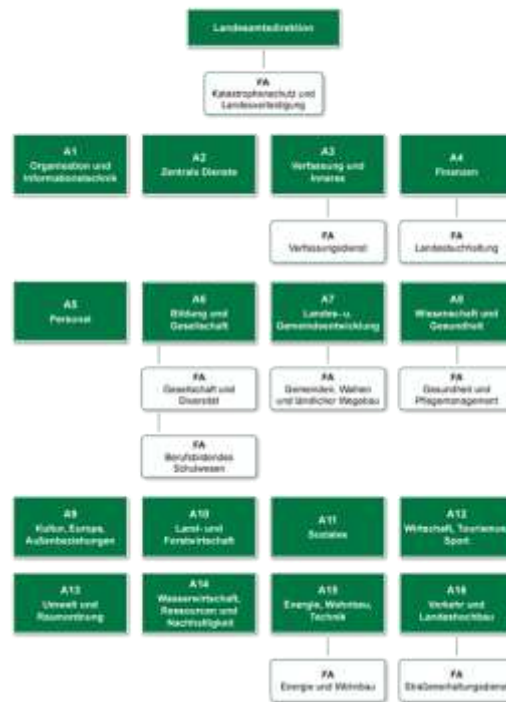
Landesamtsdirektion

FA
Katastrophenschutz und Landesverteidigung

A1
Organisation und Informationstechnik

A2
Zentrale Dienste

A3
Verfassung und Inneres

A4
Finanzen

FA
Verfassungsdienst

FA
Landesbuchhaltung

A5
Personal

A6
Bildung und Gesellschaft

A7
Landes- u. Gemeindeentwicklung

A8
Wissenschaft und Gesundheit

FA
Gesellschaft und Diversität

FA
Gemeinden, Wahlen und ländlicher Wegebau

FA
Gesundheit und Pflegemanagement

FA
Berufsbildendes Schulwesen

A9
Kultur, Europa, Außenbeziehungen

A10
Land- und Forstwirtschaft

A11
Soziales

A12
Wirtschaft, Tourismus, Sport

A13
Umwelt und Raumordnung

A14
Wasserwirtschaft, Ressourcen und Nachhaltigkeit

A15
Energie, Wohnbau, Technik

A16
Verkehr und Landeshochbau

FA
Energie und Wohnbau

FA
Straßenerhaltungsdienst